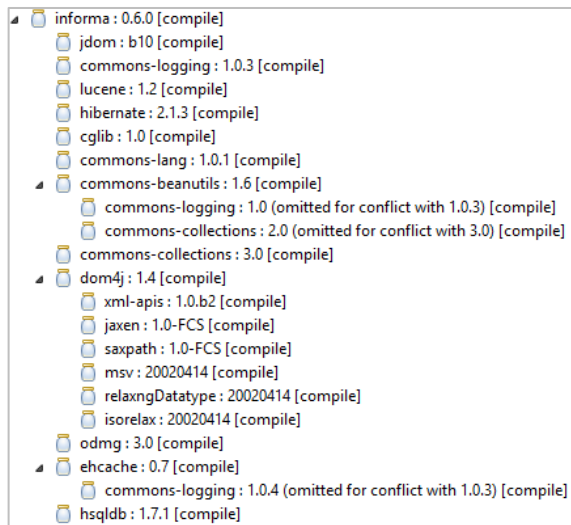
informa : 0.6.0 [compile]
jdom : b10 [compile]
commons-logging : 1.0.3 [compile]
lucene : 1.2 [compile]
hibernate : 2.1.3 [compile]
cglib : 1.0 [compile]
commons-lang : 1.0.1 [compile]
commons-beanutils : 1.6 [compile]
commons-logging : 1.0 (omitted for conflict with 1.0.3) [compile]
commons-collections : 2.0 (omitted for conflict with 3.0) [compile]
commons-collections : 3.0 [compile]
dom4j : 1.4 [compile]
xml-apis : 1.0.b2 [compile]
jaxen : 1.0-FCS [compile]
saxpath : 1.0-FCS [compile]
msv : 20020414 [compile]
relaxngDatatype : 20020414 [compile]
isorelax : 20020414 [compile]
odmg : 3.0 [compile]
ehcache : 0.7 [compile]
commons-logging : 1.0.4 (omitted for conflict with 1.0.3) [compile]
hsqldb : 1.7.1 [compile]